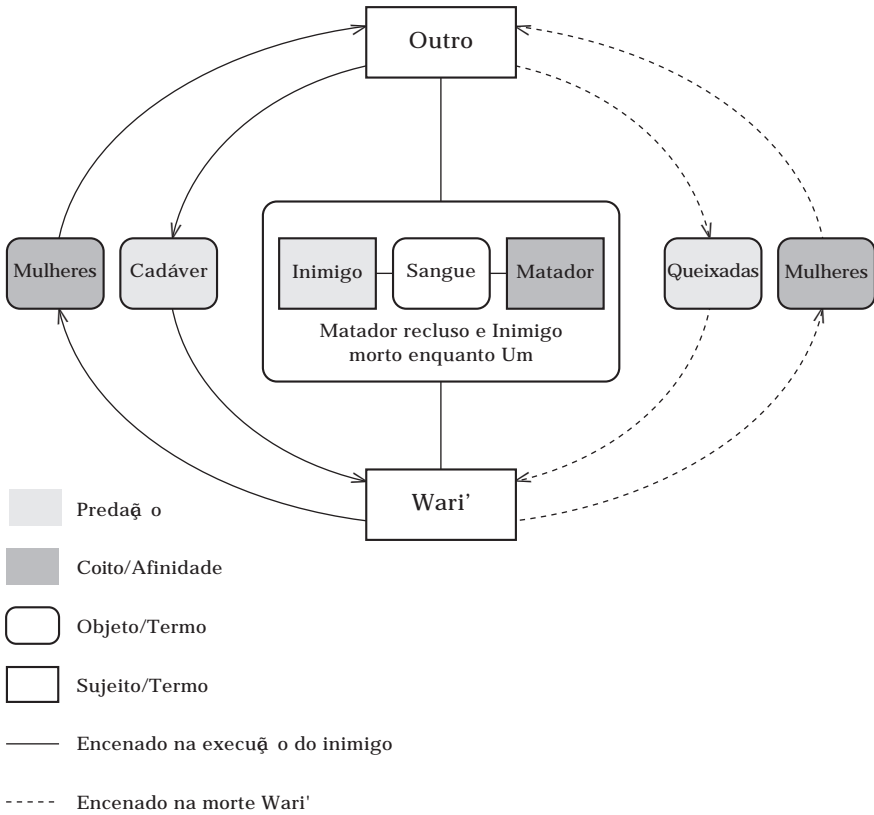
Outro

Mulheres

Cadáver

Inimigo

Sangue

Matador

Matador recluso e Inimigo morto enquanto Um

Queixadas

Mulheres

Wari'

Predaģ o

Coito/Afinidade

Objeto/Termo

Sujeito/Termo

Encenado na execuģ o do inimigo

Encenado na morte Wari'